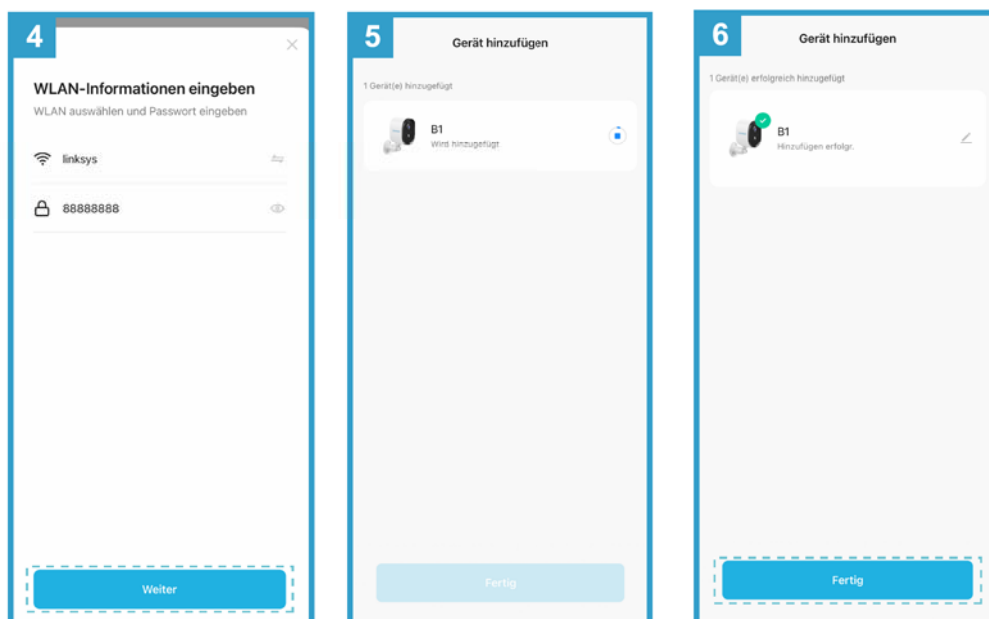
4

WLAN-Informationen eingeben

WLAN auswählen und Passwort eingeben

linksys

88888888

Weiter

5

Gerät hinzufügen

1 Gerät(e) hinzugefügt

B1

Wird hinzugefügt

Fertig

6

Gerät hinzufügen

1 Gerät(e) erfolgreich hinzugefügt

B1

Hinzufügen erfolgr.

Fertig